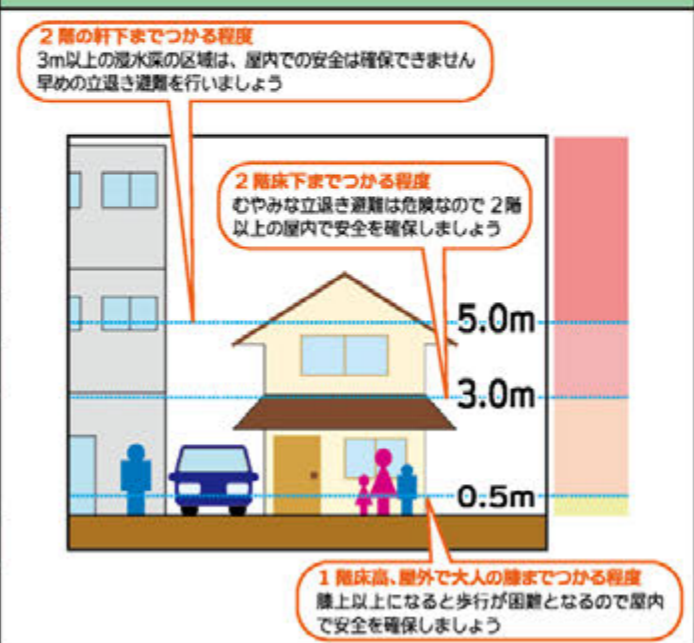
２階の軒下までつかる程度
3m以上の浸水深の区域は、屋内での安全は確保できません
早めの立退き避難を行いましょう

２階床下までつかる程度
むやみな立退き避難は危険なので ２階以上の屋内で安全を確保しましょう

5.0m
3.0m
0.5m

１階床高、屋外で大人の膝までつかる程度
膝上以上になると歩行が困難となるので屋内で安全を確保しましょう